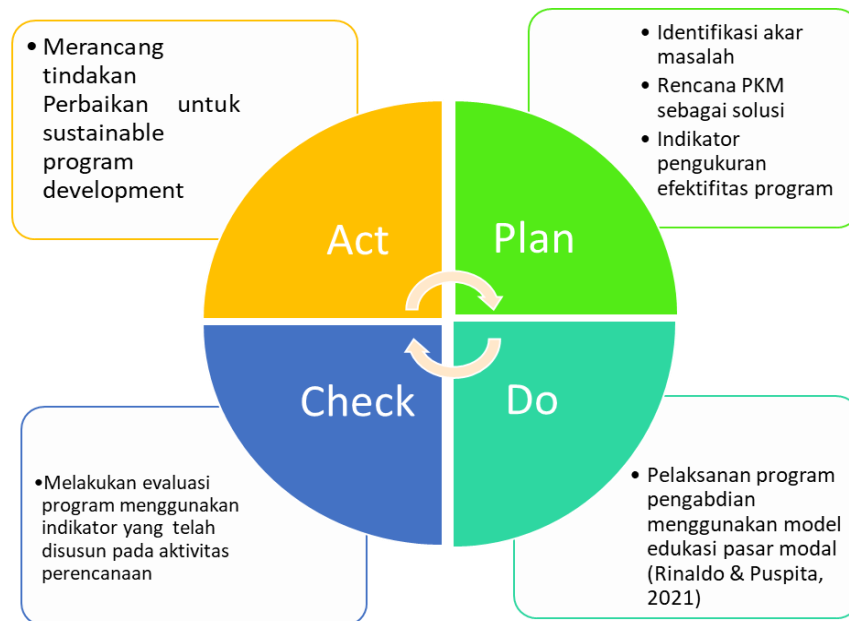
• Merancang tindakan Perbaikan untuk sustainable program development

• Identifikasi akar masalah
• Rencana PKM sebagai solusi
• Indikator pengukuran efektifitas program

Act

Plan

Check

Do

•Melakukan evaluasi program menggunakan indikator yang telah disusun pada aktivitas perencanaan

• Pelaksanan program pengabdian menggunakan model edukasi pasar modal (Rinaldo & Puspita, 2021)